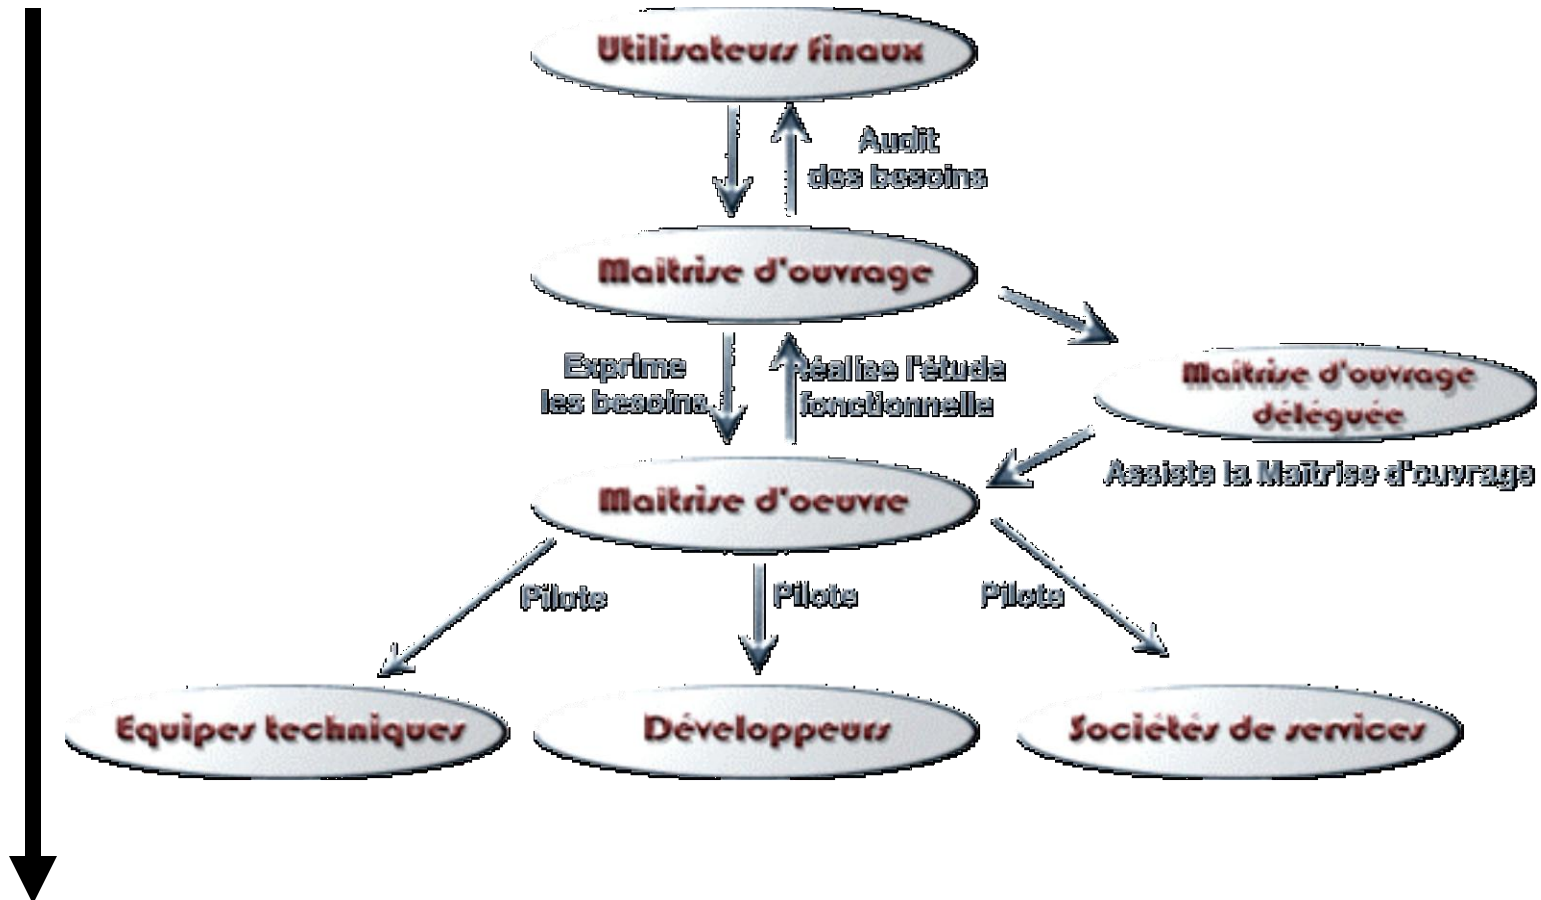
Utilisateurs finaux

Audit des besoins

Maitrise d'ouvrage

Exprime les besoins

Réalise l'étude fonctionnelle

Maitrise d'ouvrage déléguée

Assiste la Maîtrise d'ouvrage

Maitrise d'oeuvre

Pilote

Pilote

Pilote

Equipes techniques

Développeurs

Sociétés de services